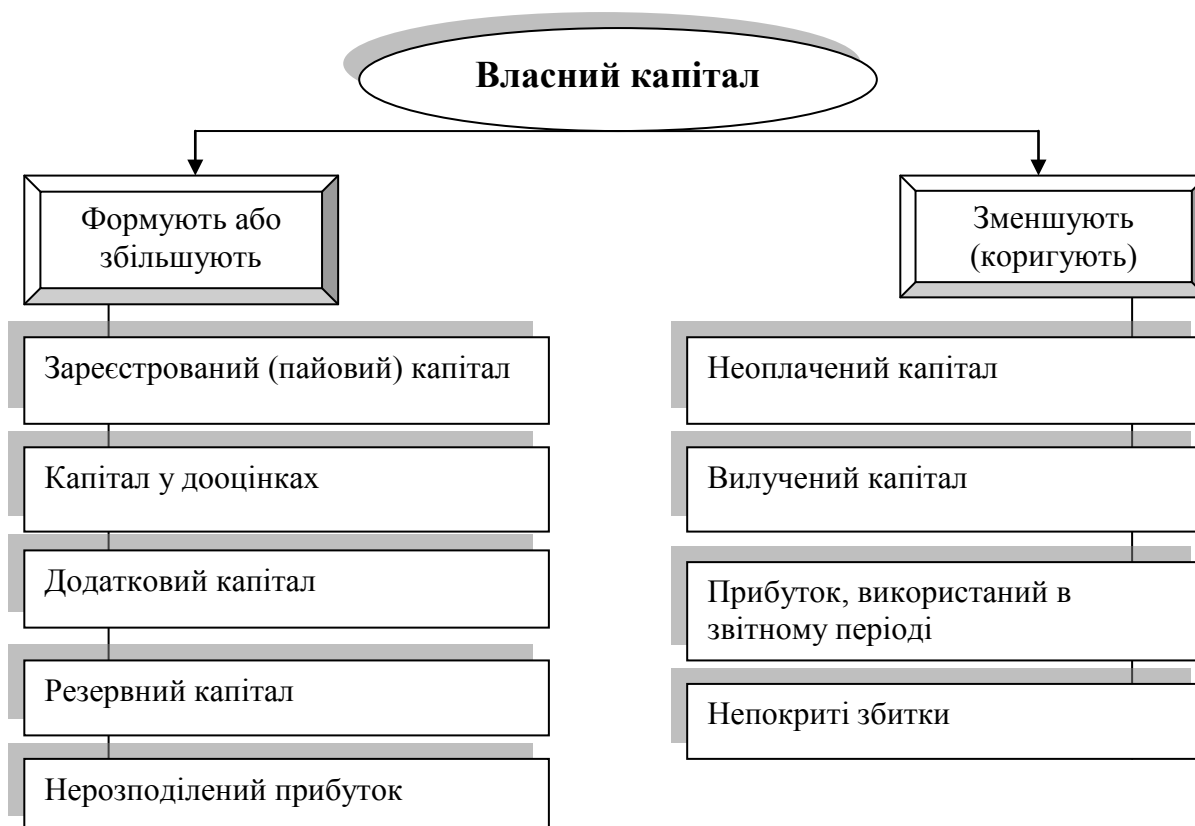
Власний капітал

Формують або збільшують

Зареєстрований (пайовий) капітал

Капітал у дооцінках

Додатковий капітал

Резервний капітал

Нерозподілений прибуток

Зменшують (коригують)

Неоплачений капітал

Вилучений капітал

Прибуток, використаний в звітному періоді

Непокриті збитки